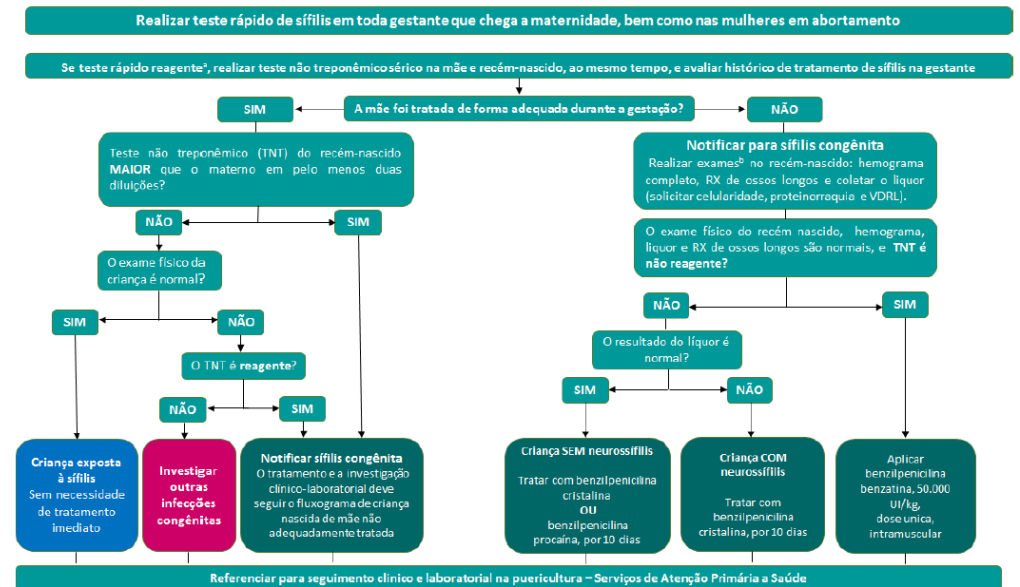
Realizar teste rápido de sífilis em toda gestante que chega a maternidade, bem como nas mulheres em abortamento

Se teste rápido reagente$^{a}$, realizar teste não treponêmico sérico na mãe e recém-nascido, ao mesmo tempo, e avaliar histórico de tratamento de sífilis na gestante

SIM

A mãe foi tratada de forma adequada durante a gestação?

NÃO

Teste não treponêmico (TNT) do recém-nascido MAIOR que o materno em pelo menos duas diluições?

NÃO

SIM

O exame físico da criança é normal?

SIM

NÃO

O TNT é reagente?

NÃO

SIM

Criança exposta à sífilis
Sem necessidade de tratamento imediato

Investigar outras infecções congênitas

Notificar sífilis congênita
O tratamento e a investigação clínico-laboratorial deve seguir o fluxograma de criança nascida de mãe não adequadamente tratada

Notificar para sífilis congênita
Realizar exames$^{b}$ no recém-nascido: hemograma completo, RX de ossos longos e coletar o líquor (solicitar celularidade, proteinorraquia e VDRL).

O exame físico do recém nascido, hemograma, líquor e RX de ossos longos são normais, e TNT é não reagente?

NÃO

SIM

O resultado do líquor é normal?

SIM

NÃO

Criança SEM neurossífilis
Tratar com benzilpenicilina cristalina
OU
benzilpenicilina procaína, por 10 dias

Criança COM neurossífilis
Tratar com benzilpenicilina cristalina, por 10 dias

Aplicar benzilpenicilina benzatina, 50.000 UI/kg, dose unica, intramuscular

Referenciar para seguimento clínico e laboratorial na puericultura – Serviços de Atenção Primária a Saúde